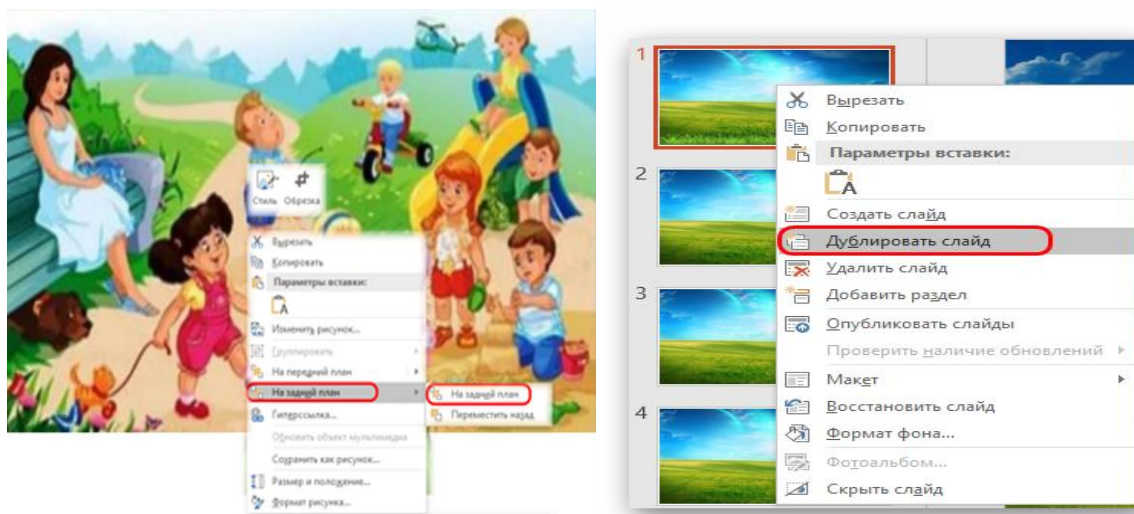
Стиль Обрезка

Вырезать
Копировать
Параметры вставки:
Изменить рисунок...
Группировать
На передний план
На задний план
Гиперссылка...
Обновить объект мультимедиа
Сохранить как рисунок...
Размер и положение...
Формат рисунка...

На задний план
Переместить назад

1
2
3
4

Вырезать
Копировать
Параметры вставки:
Создать слайд
Дублировать слайд
Удалить слайд
Добавить раздел
Опубликовать слайды
Проверить наличие обновлений
Макет
Восстановить слайд
Формат фона...
Фотоальбом...
Скрыть слайд